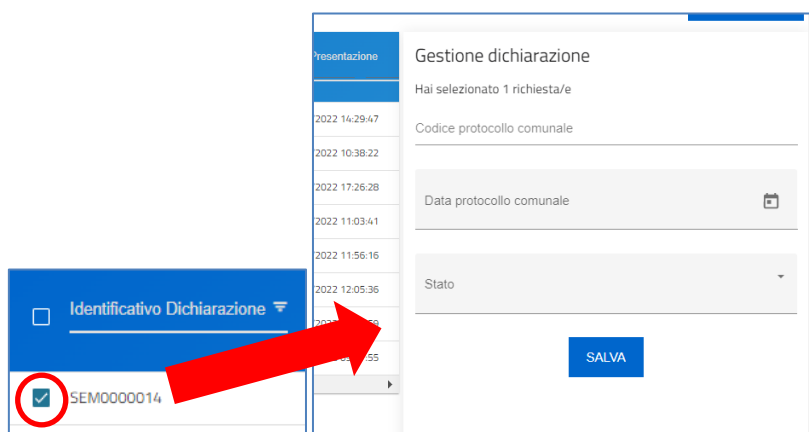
Presentazione

2022 14:29:47
2022 10:38:22
2022 17:26:28
2022 11:03:41
2022 11:56:16
2022 12:05:36
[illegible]
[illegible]55

Gestione dichiarazione

Hai selezionato 1 richiesta/e

Codice protocollo comunale

Data protocollo comunale

Stato

SALVA

Identificativo Dichiarazione

SEM0000014